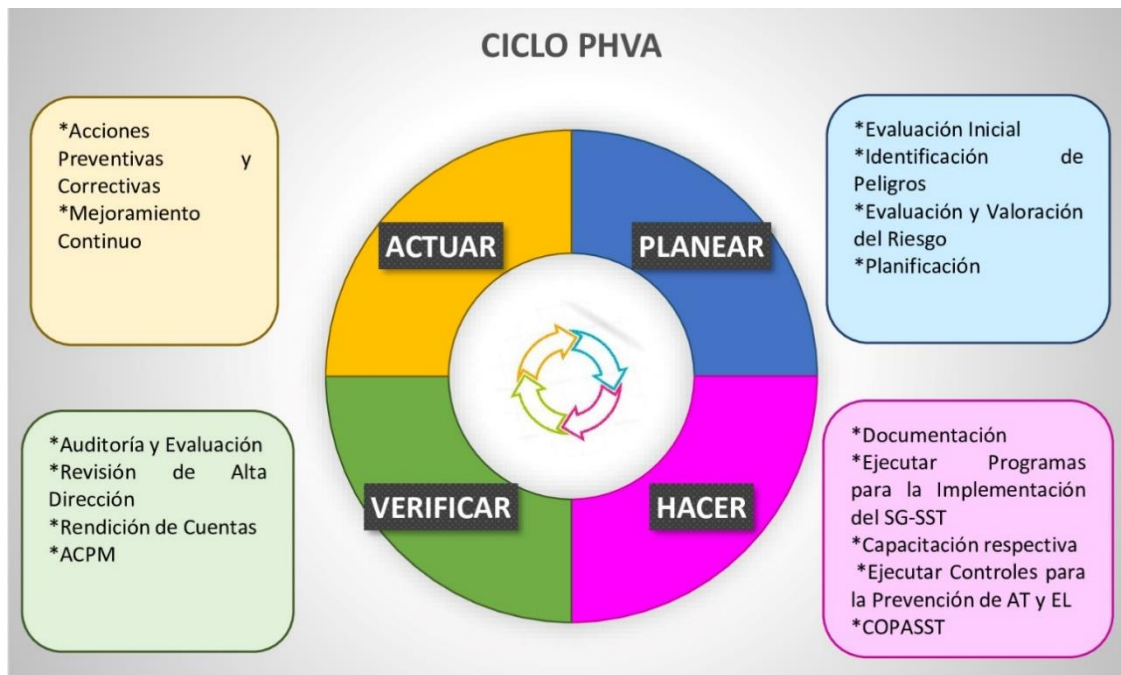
CICLO PHVA

*Acciones Preventivas y Correctivas
*Mejoramiento Continuo

*Evaluación Inicial
*Identificación de Peligros
*Evaluación y Valoración del Riesgo
*Planificación

ACTUAR

PLANEAR

VERIFICAR

HACER

*Auditoría y Evaluación
*Revisión de Alta Dirección
*Rendición de Cuentas
*ACPM

*Documentación
*Ejecutar Programas para la Implementación del SG-SST
*Capacitación respectiva
*Ejecutar Controles para la Prevención de AT y EL
*COPASST